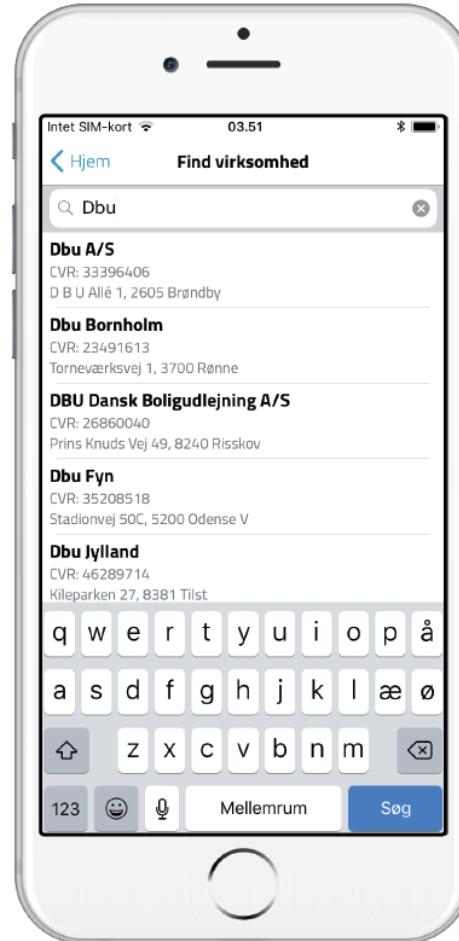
Intet SIM-kort 03.51

Hjem Find virksomhed

Dbu

Dbu A/S
CVR: 33396406
D B U Allé 1, 2605 Brøndby

Dbu Bornholm
CVR: 23491613
Torneværksvej 1, 3700 Rønne

DBU Dansk Boligudlejning A/S
CVR: 26860040
Prins Knuds Vej 49, 8240 Risskov

Dbu Fyn
CVR: 35208518
Stadionvej 50C, 5200 Odense V

Dbu Jylland
CVR: 46289714
Kileparken 27, 8381 Tilst

q w e r t y u i o p å
a s d f g h j k l æ ø
z x c v b n m
123 Mellemrum Søg